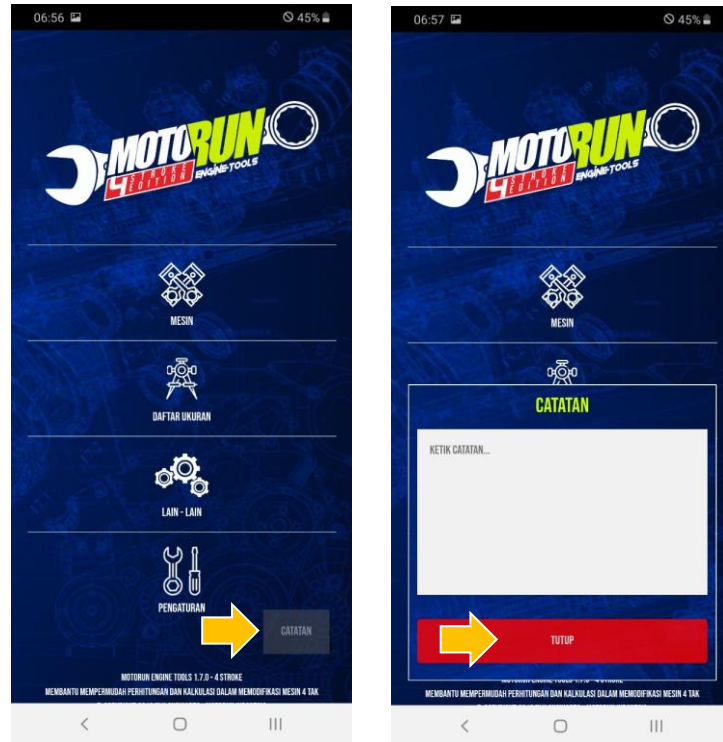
06:56 45%

MOTORUN
4 STROKE EDITION
ENGINE-TOOLS

MESIN

DAFTAR UKURAN

LAIN - LAIN

PENGATURAN

CATATAN

MOTORUN ENGINE TOOLS 1.7.0 - 4 STROKE
MEMBANTU MEMPERMUDAH PERHITUNGAN DAN KALKULASI DALAM MEMODIFIKASI MESIN 4 TAK
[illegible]

06:57 45%

MOTORUN
4 STROKE EDITION
ENGINE-TOOLS

MESIN

CATATAN

KETIK CATATAN...

TUTUP

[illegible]
MEMBANTU MEMPERMUDAH PERHITUNGAN DAN KALKULASI DALAM MEMODIFIKASI MESIN 4 TAK
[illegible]